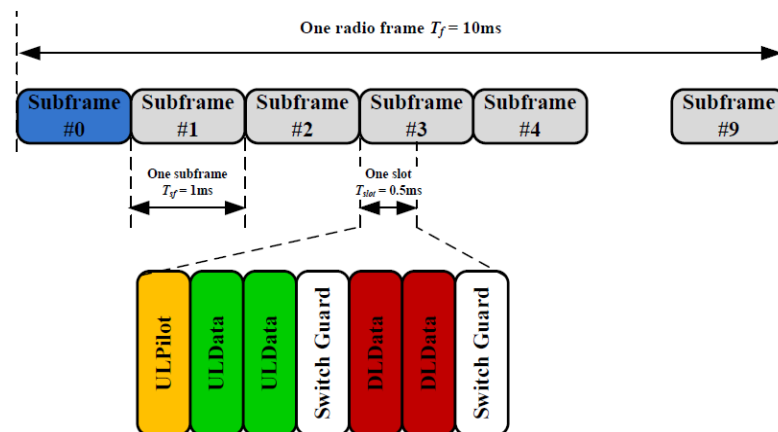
One radio frame $T_f = 10$ms

Subframe #0

Subframe #1

Subframe #2

Subframe #3

Subframe #4

Subframe #9

One subframe $T_{sf} = 1$ms

One slot $T_{slot} = 0.5$ms

ULPilot

ULData

ULData

Switch Guard

DLData

DLData

Switch Guard